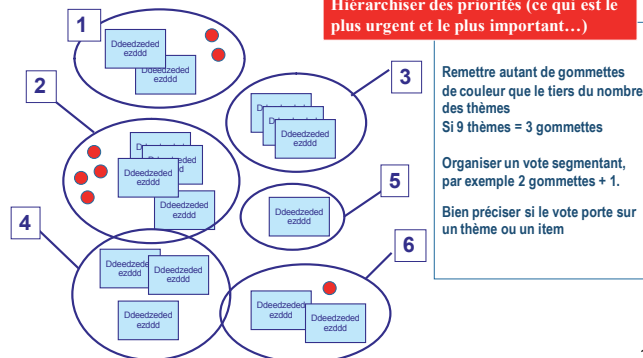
Hiérarchiser des priorités (ce qui est le plus urgent et le plus important…)

1

Ddeedzeded ezddd

Ddeedzeded ezddd

2

Ddeedzeded ezddd

Ddeedzeded ezddd

Ddeedzeded ezddd

3

Ddeedzeded ezddd

4

Ddeedzeded ezddd

Ddeedzeded ezddd

Ddeedzeded ezddd

5

Ddeedzeded ezddd

6

Ddeedzeded ezddd

Ddeedzeded ezddd

Remettre autant de gommettes de couleur que le tiers du nombre des thèmes
Si 9 thèmes = 3 gommettes

Organiser un vote segmentant, par exemple 2 gommettes + 1.

Bien préciser si le vote porte sur un thème ou un item